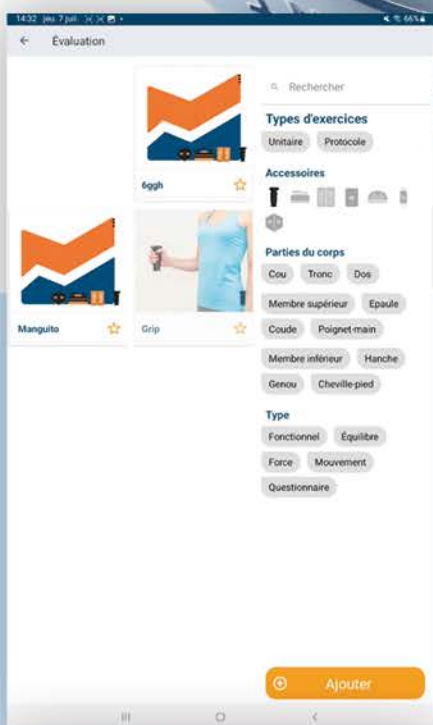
14:32 jeu. 7 juil. 66%

Évaluation

6ggh

Manguito

Grip

Rechercher

Types d'exercices

Unitaire

Protocole

Accessoires

Parties du corps

Cou

Tronc

Dos

Membre supérieur

Epaule

Coude

Poignet-main

Membre inférieur

Hanche

Genou

Cheville-pied

Type

Fonctionnel

Équilibre

Force

Mouvement

Questionnaire

Ajouter